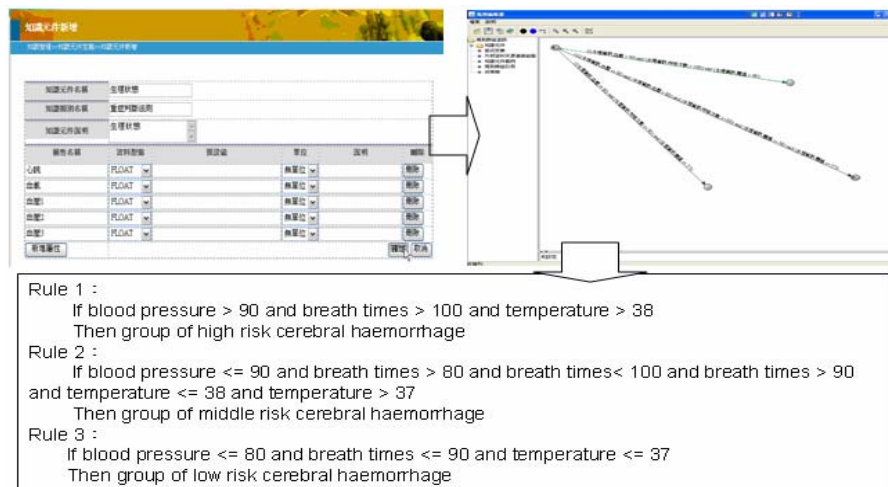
知識元件新增

知識元件名稱 | 生理狀態
知識類別名稱 | 重症判斷法則
知識元件說明 | 生理狀態

| 屬性名稱 | 資料型態 | 預設值 | 單位 | 說明 | 刪除 |
|---|---|---|---|---|---|
| 心跳 | FLOAT | | 無單位 | | 刪除 |
| 血氧 | FLOAT | | 無單位 | | 刪除 |
| 血壓1 | FLOAT | | 無單位 | | 刪除 |
| 血壓2 | FLOAT | | 無單位 | | 刪除 |
| 血壓3 | FLOAT | | 無單位 | | 刪除 |

新增屬性 確定 取消

Rule 1：
If blood pressure > 90 and breath times > 100 and temperature > 38
Then group of high risk cerebral haemorrhage
Rule 2：
If blood pressure <= 90 and breath times > 80 and breath times< 100 and breath times > 90 and temperature <= 38 and temperature > 37
Then group of middle risk cerebral haemorrhage
Rule 3：
If blood pressure <= 80 and breath times <= 90 and temperature <= 37
Then group of low risk cerebral haemorrhage